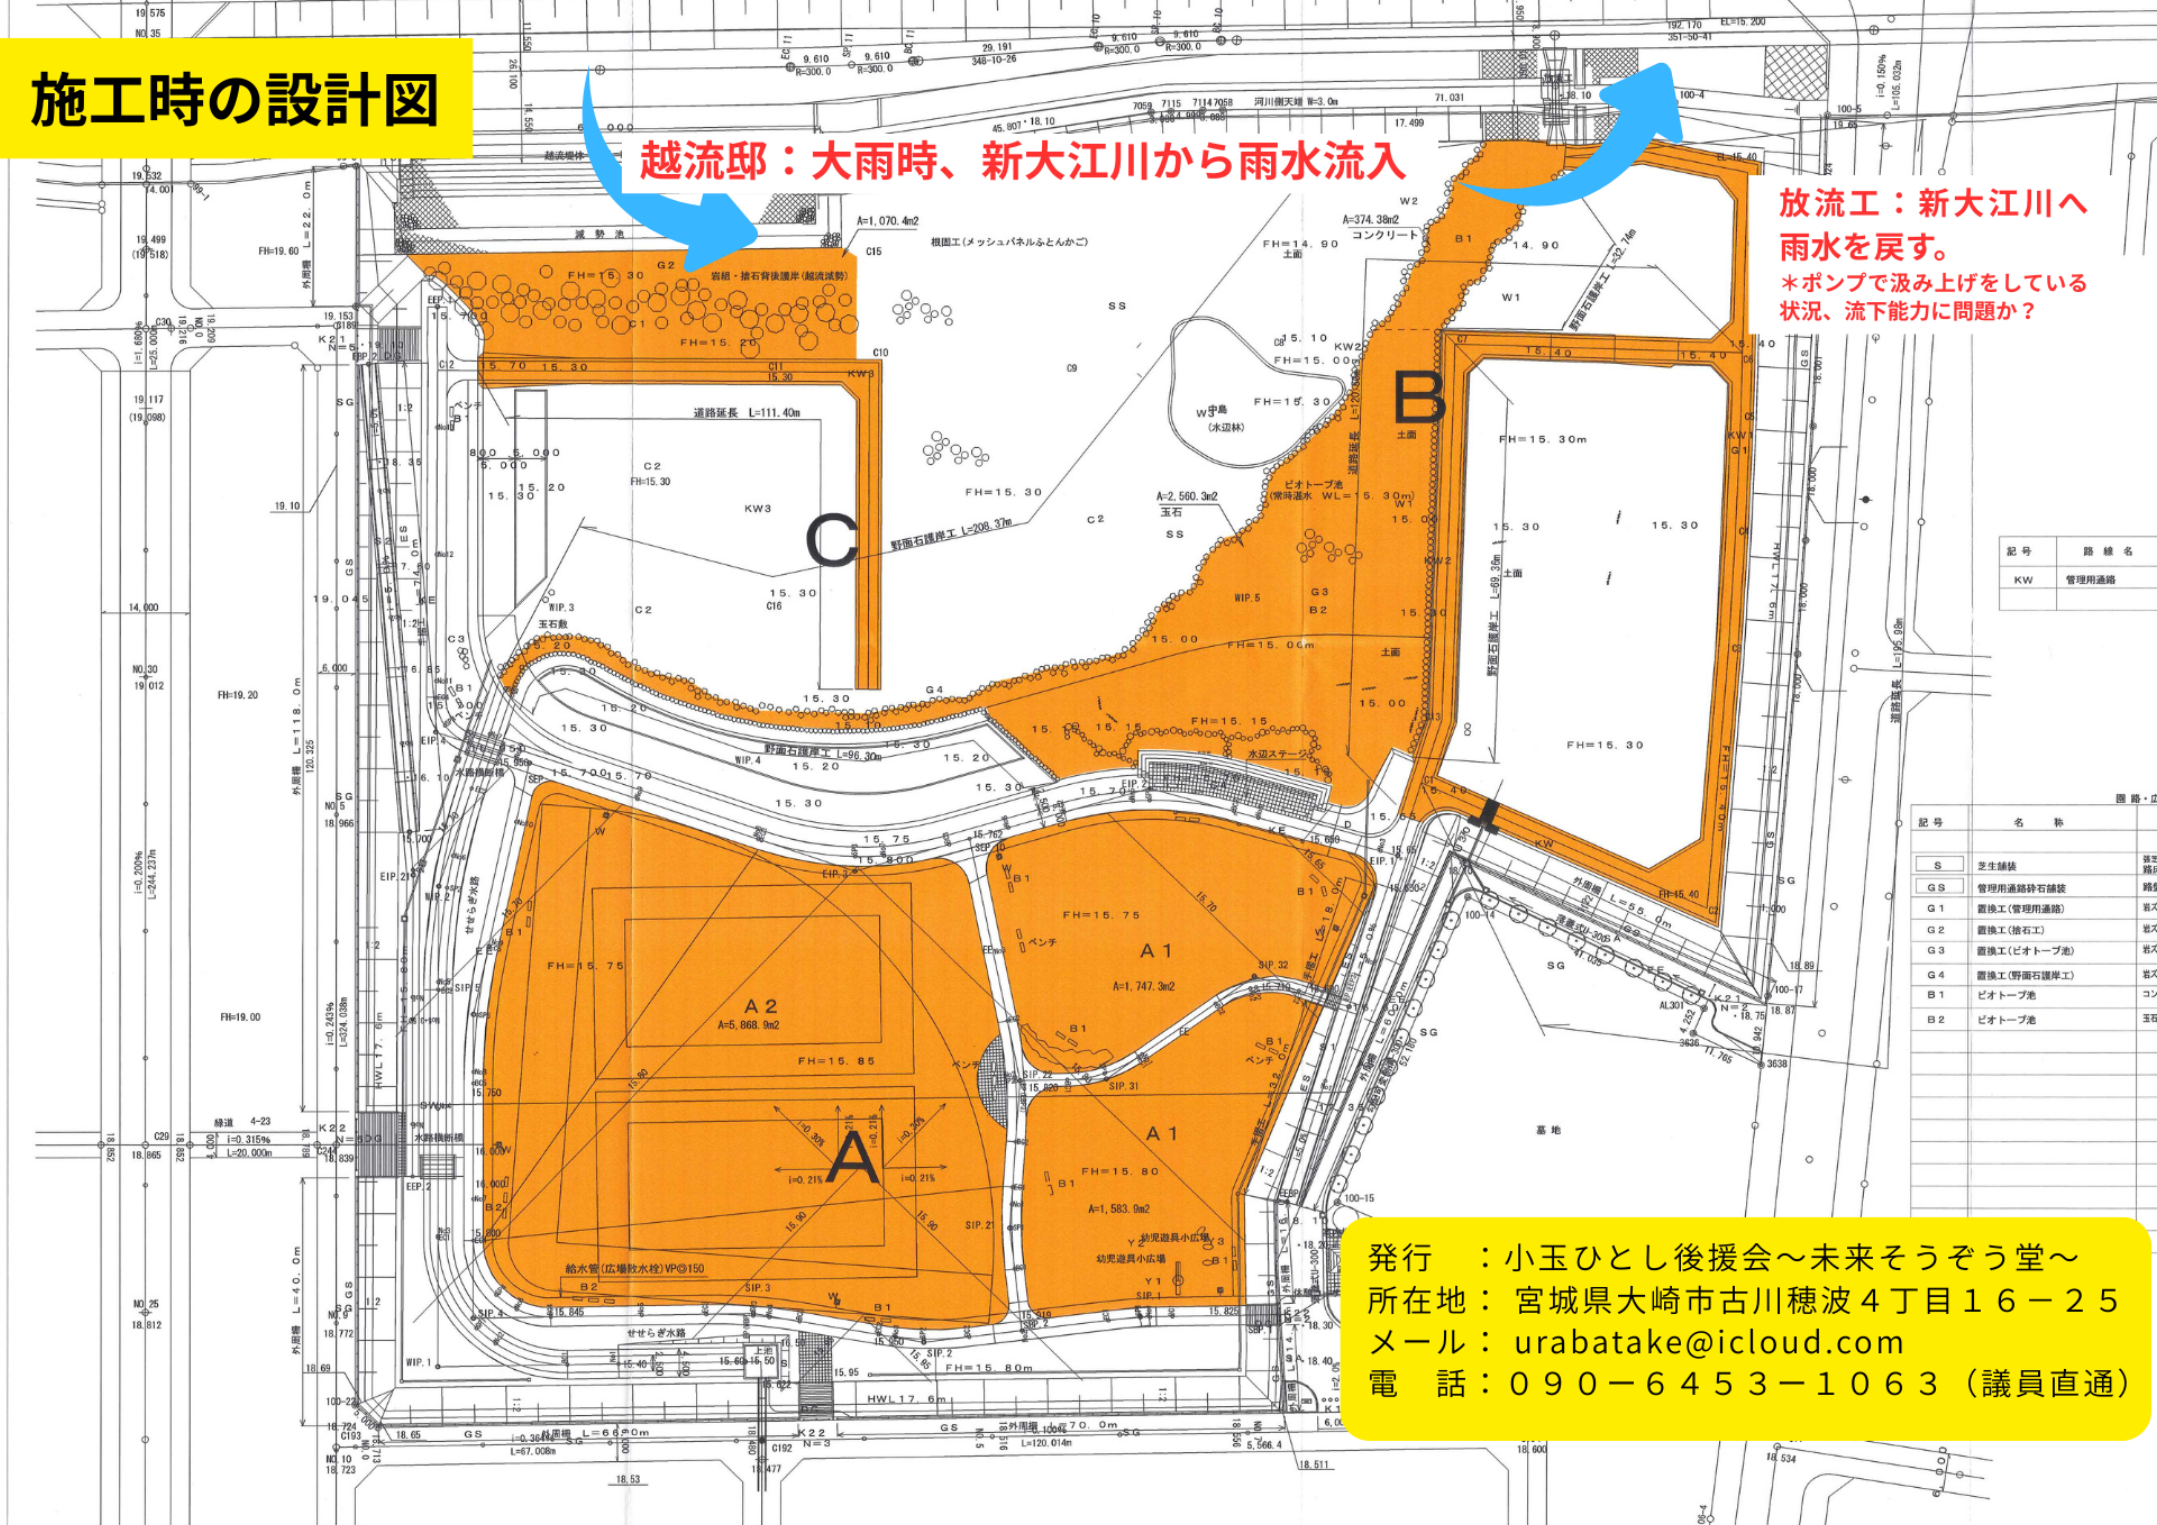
施工時の設計図

越流邸：大雨時、新大江川から雨水流入

放流工：新大江川へ雨水を戻す。
＊ポンプで汲み上げをしている状況、流下能力に問題か？

A
A 1
A 1
A 2
B
C

| 記号 | 路線名 |
|---|---|
| KW | 管理用通路 |

| 記号 | 名称 |
|---|---|
| S | 芝生舗装 |
| GS | 管理用通路砕石舗装 |
| G 1 | 置換工(管理用通路) |
| G 2 | 置換工(捨石工) |
| G 3 | 置換工(ビオトープ池) |
| G 4 | 置換工(野面石護岸工) |
| B 1 | ビオトープ池 |
| B 2 | ビオトープ池 |

発行　：小玉ひとし後援会～未来そうぞう堂～
所在地：宮城県大崎市古川穂波４丁目１６－２５
メール：urabatake@icloud.com
電　話：０９０－６４５３－１０６３（議員直通）